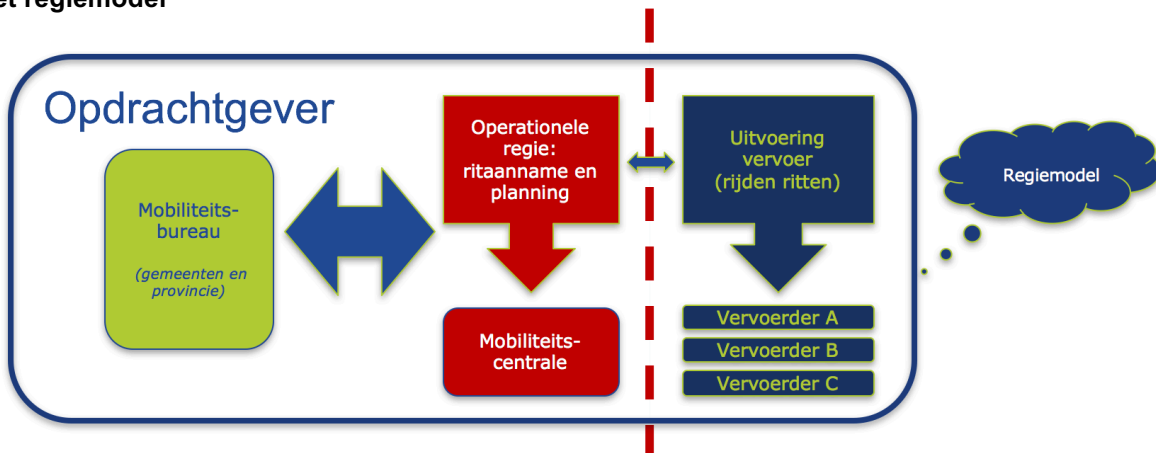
et regiemodel

Opdrachtgever

Mobiliteitsbureau

(gemeenten en provincie)

Operationele regie: ritaanname en planning

Mobiliteitscentrale

Uitvoering vervoer (rijden ritten)

Vervoerder A

Vervoerder B

Vervoerder C

Regiemodel